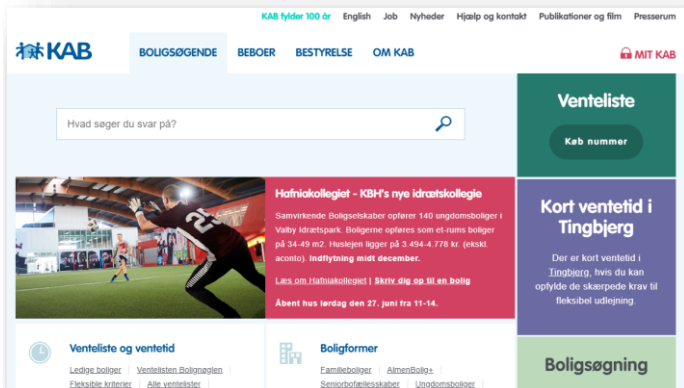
KAB fylder 100 år English Job Nyheder Hjælp og kontakt Publikationer og film Presserum

KAB

BOLIGSØGENDE BEBOER BESTYRELSE OM KAB

MIT KAB

Hvad søger du svar på?

Venteliste

Køb nummer

Hafniakollegiet - KBH's nye idrætskollegie

Samvirkende Boligselskaber opfører 140 ungdomsboliger i Valby Idrætspark. Boligerne opføres som et-rums boliger på 34-49 m2. Huslejen ligger på 3.494-4.778 kr. (ekskl. aconto). Indflytning midt december.

Læs om Hafniakollegiet | Skriv dig op til en bolig

Åbent hus lørdag den 27. juni fra 11-14.

Kort ventetid i Tingbjerg

Der er kort ventetid i Tingbjerg, hvis du kan opfylde de skærpede krav til fleksibel udlejning.

Venteliste og ventetid

Ledige boliger | Ventelisten Bolignøglen | Fleksible kriterier | Alle ventelister |

Boligformer

Familieboliger | AlmenBolig+ | Seniorbofællesskaber | Ungdomsboliger |

Boligsøgning